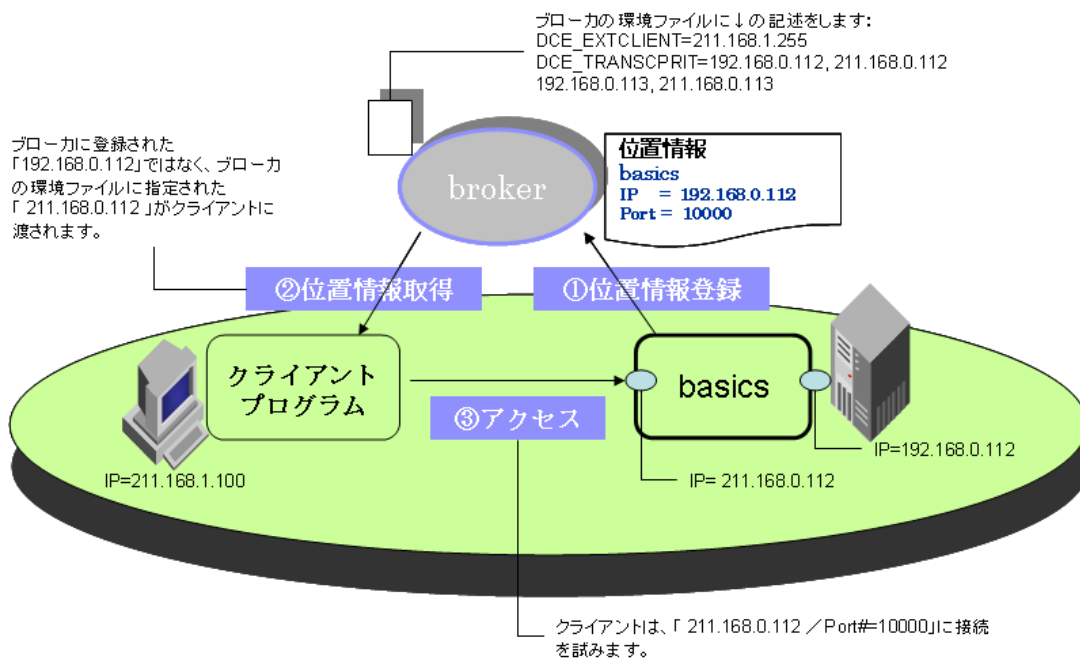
ブローカの 環境ファイルに↓の記述をします:
DCE_EXTCLIENT=211.168.1.255
DCE_TRANSCPRIT=192.168.0.112, 211.168.0.112
192.168.0.113, 211.168.0.113

ブローカに登録された「192.168.0.112」ではなく、ブローカの 環境ファイルに指定された「 211.168.0.112 」がクライアントに渡されます。

broker

位置情報
basics
IP = 192.168.0.112
Port = 10000

②位置情報取得

①位置情報登録

クライアントプログラム

basics

③アクセス

IP=211.168.1.100

IP= 211.168.0.112

IP=192.168.0.112

クライアントは、「 211.168.0.112 ／Port#=10000」に接続を試みます。